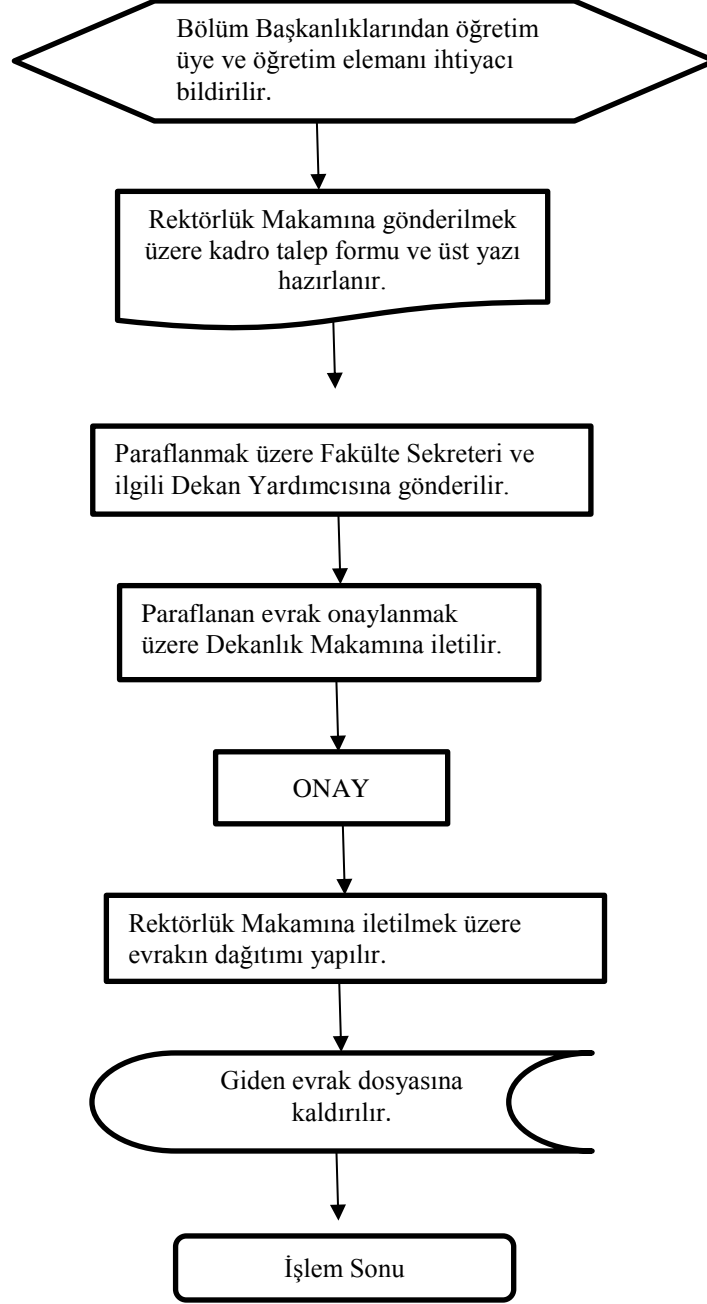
Bölüm Başkanlıklarından öğretim üye ve öğretim elemanı ihtiyacı bildirilir.

Rektörlük Makamına gönderilmek üzere kadro talep formu ve üst yazı hazırlanır.

Paraflanmak üzere Fakülte Sekreteri ve ilgili Dekan Yardımcısına gönderilir.

Paraflanan evrak onaylanmak üzere Dekanlık Makamına iletilir.

ONAY

Rektörlük Makamına iletilmek üzere evrakın dağıtımı yapılır.

Giden evrak dosyasına kaldırılır.

İşlem Sonu